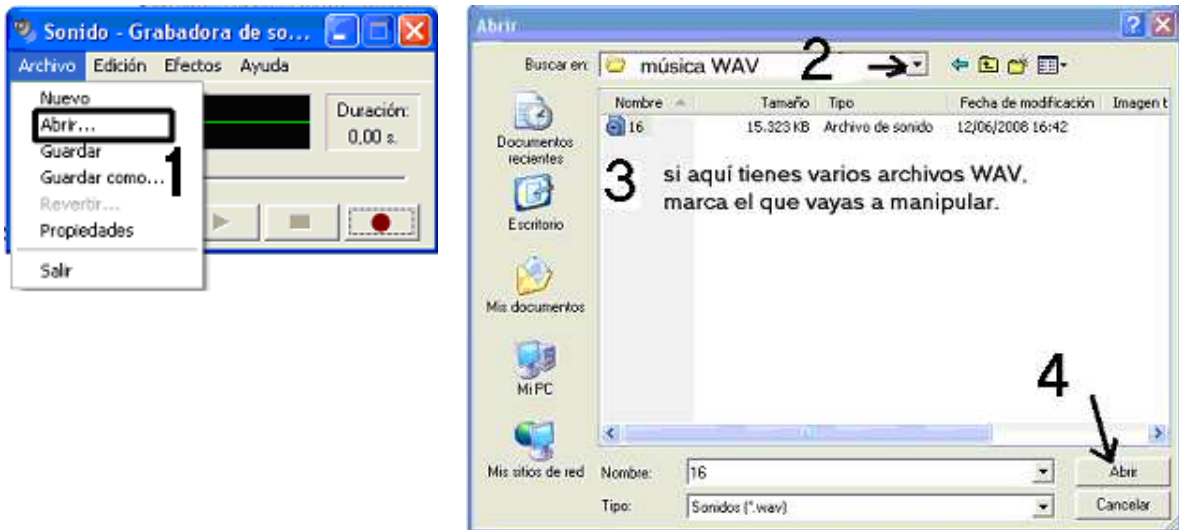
Sonido - Grabadora de so...

Archivo Edición Efectos Ayuda

Nuevo
Abrir...
Guardar
Guardar como...
Revertir...
Propiedades
Salir

Duración:
0,00 s.

1

Abrir

Buscar en: música WAV

2

Documentos recientes
Escritorio
Mis documentos
Mi PC
Mis sitios de red

| Nombre | Tamaño | Tipo | Fecha de modificación | Imagen t |
|---|---|---|---|---|
| 16 | 15.323 KB | Archivo de sonido | 12/06/2008 16:42 | |

3

si aquí tienes varios archivos WAV, marca el que vayas a manipular.

4

Nombre: 16
Tipo: Sonidos (*.wav)

Abrir
Cancelar